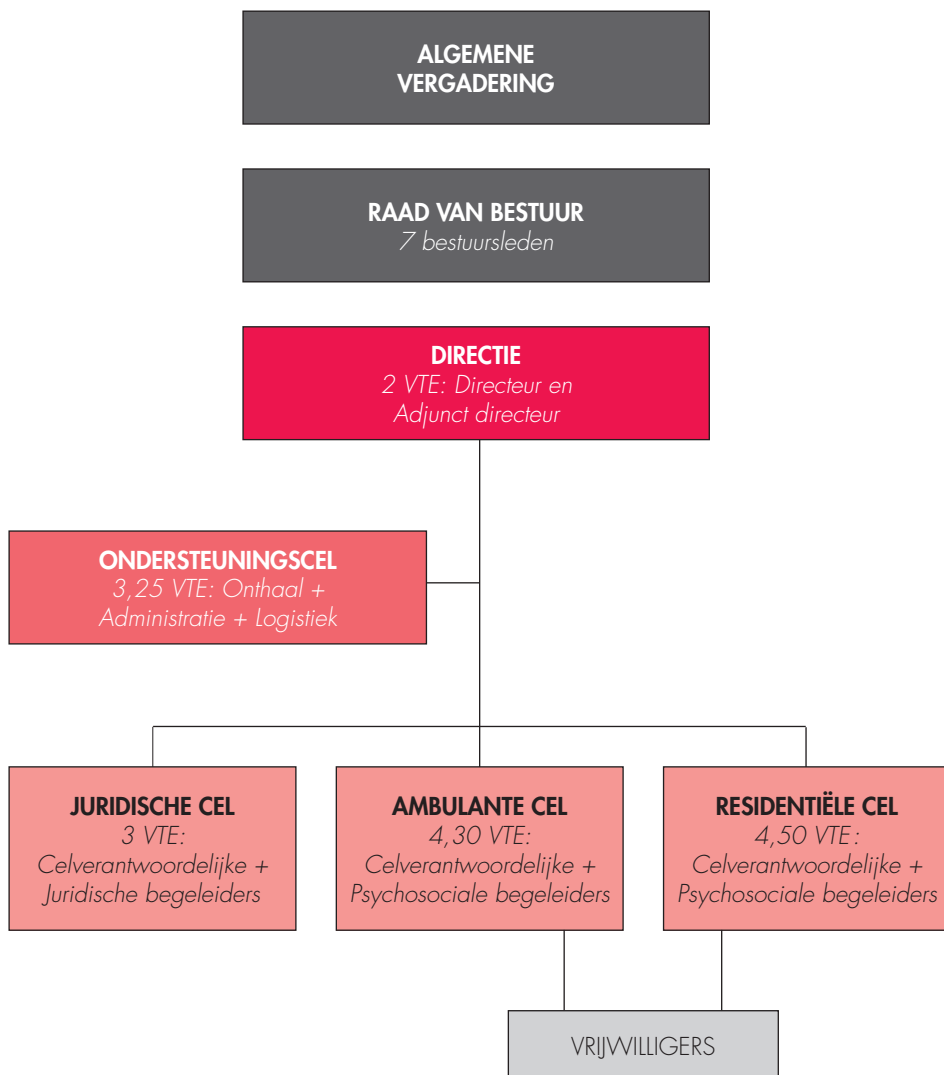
ALGEMENE VERGADERING

RAAD VAN BESTUUR
7 bestuursleden

DIRECTIE
2 VTE: Directeur en Adjunct directeur

ONDERSTEUNINGSCEL
3,25 VTE: Onthaal + Administratie + Logistiek

JURIDISCHE CEL
3 VTE:
Celverantwoordelijke + Juridische begeleiders

AMBULANTE CEL
4,30 VTE:
Celverantwoordelijke + Psychosociale begeleiders

RESIDENTIËLE CEL
4,50 VTE:
Celverantwoordelijke + Psychosociale begeleiders

VRIJWILLIGERS